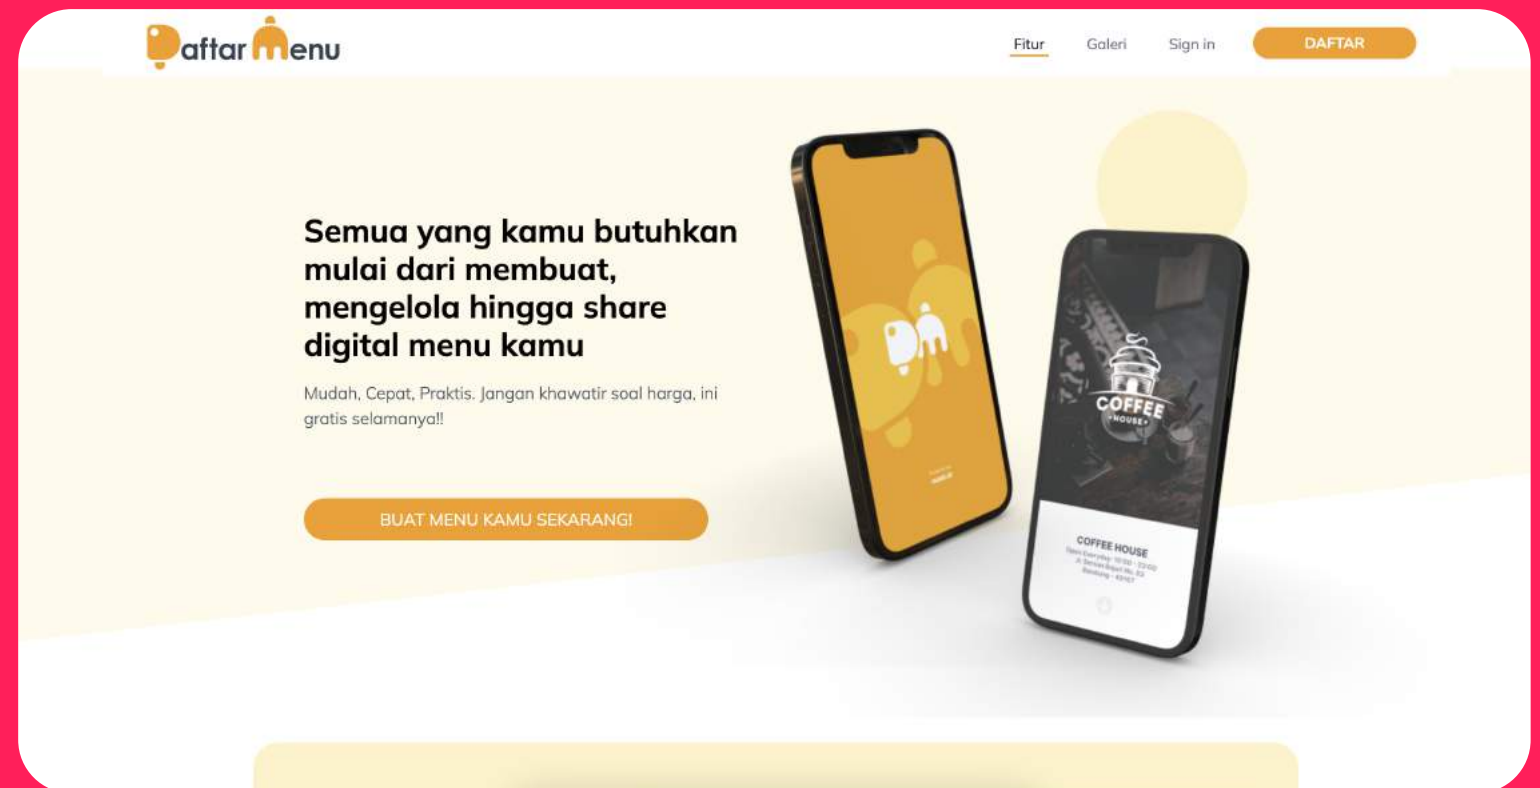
DaftarMenu

Fitur Galeri Sign in DAFTAR

Semua yang kamu butuhkan mulai dari membuat, mengelola hingga share digital menu kamu

Mudah, Cepat, Praktis. Jangan khawatir soal harga, ini gratis selamanya!!

BUAT MENU KAMU SEKARANG!

COFFEE HOUSE

COFFEE HOUSE
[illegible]